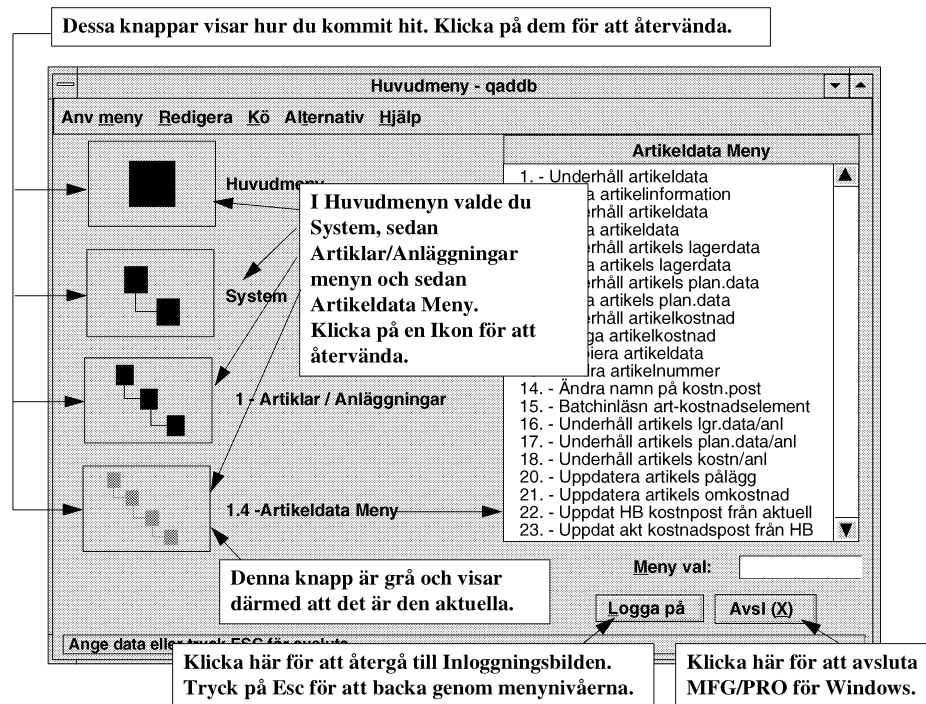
Dessa knappar visar hur du kommit hit. Klicka på dem för att återvända.

Huvudmeny - qaddb

Anv meny Redigera Kö Alternativ Hjälp

Huvudmeny

System

1 - Artiklar / Anläggningar

1.4 -Artikeldata Meny

I Huvudmenyn valde du System, sedan Artiklar/Anläggningar menyn och sedan Artikeldata Meny. Klicka på en Ikon för att återvända.

Artikeldata Meny

1. - Underhåll artikeldata
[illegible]a artikelinformation
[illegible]rhåll artikeldata
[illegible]a artikeldata
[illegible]rhåll artikels lagerdata
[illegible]a artikels lagerdata
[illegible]rhåll artikels plan.data
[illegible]a artikels plan.data
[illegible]rhåll artikelkostnad
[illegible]ga artikelkostnad
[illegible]iera artikeldata
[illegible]ra artikelnummer
14. - Ändra namn på kostn.post
15. - Batchinläsn art-kostnadselement
16. - Underhåll artikels lgr.data/anl
17. - Underhåll artikels plan.data/anl
18. - Underhåll artikels kostn/anl
20. - Uppdatera artikels pålägg
21. - Uppdatera artikels omkostnad
22. - Uppdat HB kostnpost från aktuell
23. - Uppdat akt kostnadspost från HB

Meny val:

Denna knapp är grå och visar därmed att det är den aktuella.

Logga på

Avsl (X)

Ange data eller tryck ESC för avsluta

Klicka här för att återgå till Inloggningsbilden. Tryck på Esc för att backa genom menynivåerna.

Klicka här för att avsluta MFG/PRO för Windows.